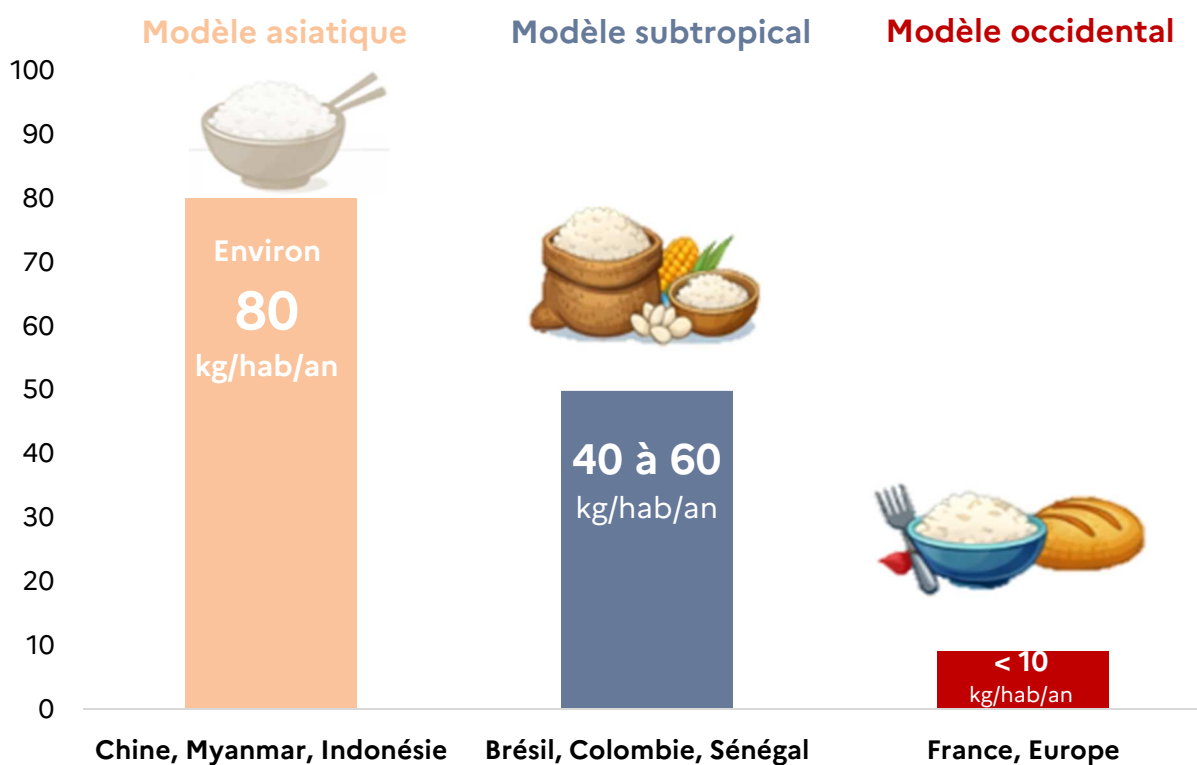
Modèle asiatique

Modèle subtropical

Modèle occidental

100
90
80
70
60
50
40
30
20
10
0

Environ
80
kg/hab/an

40 à 60
kg/hab/an

< 10
kg/hab/an

Chine, Myanmar, Indonésie

Brésil, Colombie, Sénégal

France, Europe